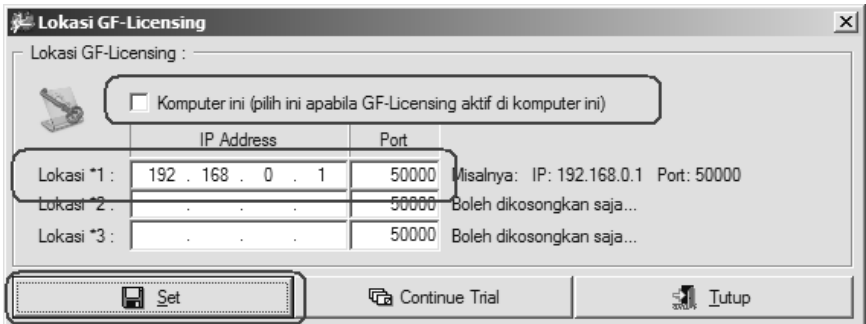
Lokasi GF-Licensing

Lokasi GF-Licensing :

Komputer ini (pilih ini apabila GF-Licensing aktif di komputer ini)

| | IP Address | Port | |
|---|---|---|---|
| Lokasi *1 : | 192 . 168 . 0 . 1 | 50000 | Misalnya: IP: 192.168.0.1 Port: 50000 |
| Lokasi *2 : | . . . | 50000 | Boleh dikosongkan saja... |
| Lokasi *3 : | . . . | 50000 | Boleh dikosongkan saja... |

Set

Continue Trial

Tutup